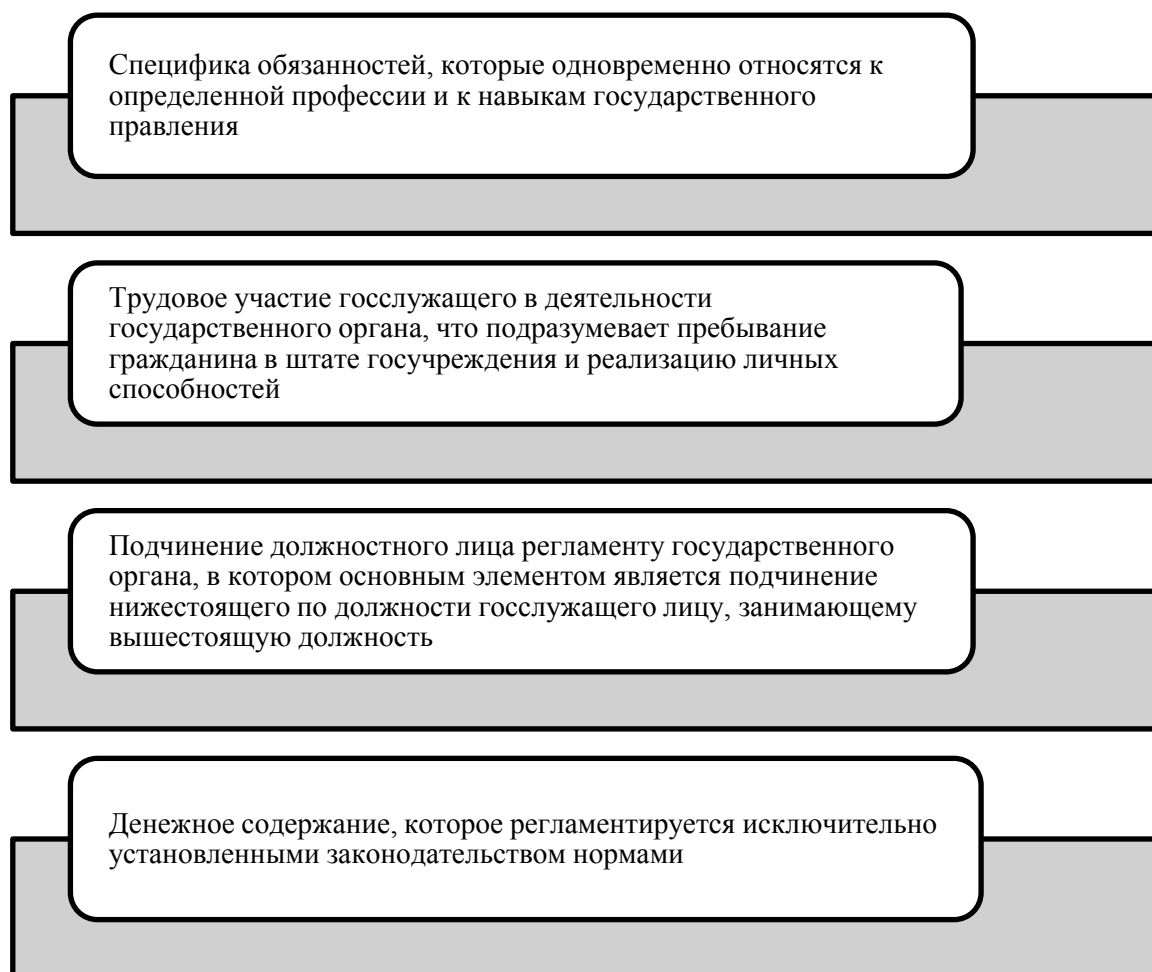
Специфика обязанностей, которые одновременно относятся к определенной профессии и к навыкам государственного правления

Трудовое участие госслужащего в деятельности государственного органа, что подразумевает пребывание гражданина в штате госучреждения и реализацию личных способностей

Подчинение должностного лица регламенту государственного органа, в котором основным элементом является подчинение нижестоящего по должности госслужащего лицу, занимающему вышестоящую должность

Денежное содержание, которое регламентируется исключительно установленными законодательством нормами